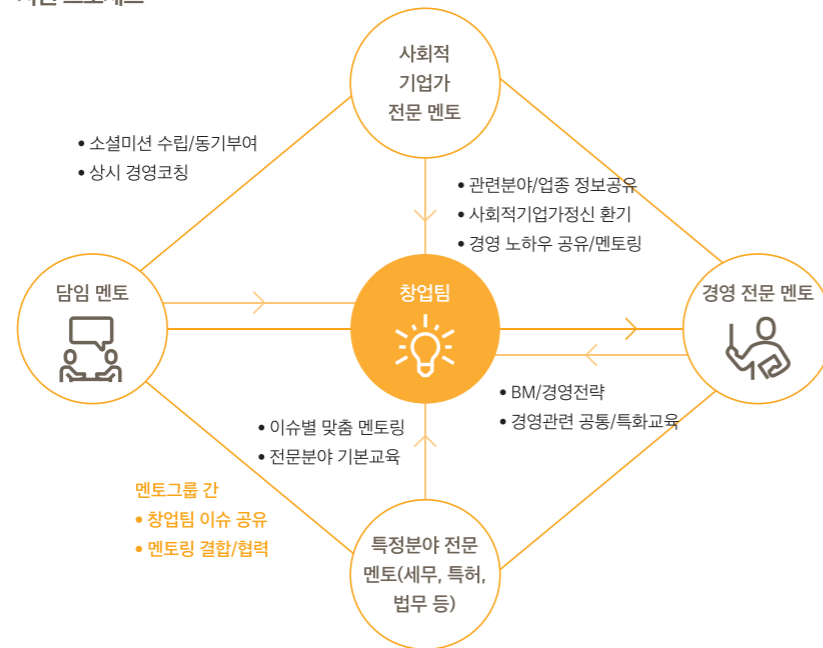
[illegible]

사회적 기업가 전문 멘토

• 소셜미션 수립/동기부여
• 상시 경영코칭

• 관련분야/업종 정보공유
• 사회적기업가정신 환기
• 경영 노하우 공유/멘토링

담임 멘토

창업팀

경영 전문 멘토

• BM/경영전략
• 경영관련 공통/특화교육

• 이슈별 맞춤 멘토링
• 전문분야 기본교육

멘토그룹 간
• 창업팀 이슈 공유
• 멘토링 결합/협력

특정분야 전문 멘토(세무, 특허, 법무 등)